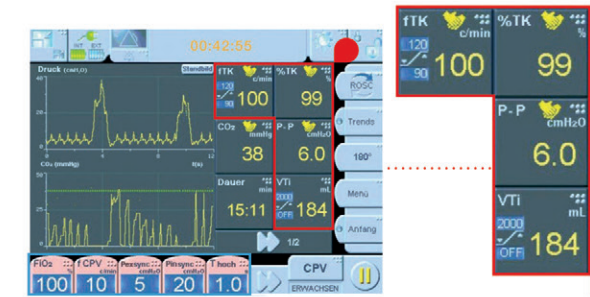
INT EXT 00:42:55

Druck (cmH₂O) Standstill

40
20
0

CO₂ (mmHg)
50
25
0
0 4 8 12 t(s)

fTK c/min 120 90 100
%TK % 99
CO₂ mmHg 38
P-P cmH₂O 6.0
Dauer min 15:11
VTi mL 2000 OFF 184

ROSC
Trends
180°
Menü
Anfang

1/2

FiO₂ % 100
f CPV c/min 10
Pexsync cmH₂O 5
Pinsync cmH₂O 20
T hoch s 1.0

CPV
ERWACHSEN

fTK c/min 120 90 100
%TK % 99
P-P cmH₂O 6.0
VTi mL 2000 OFF 184